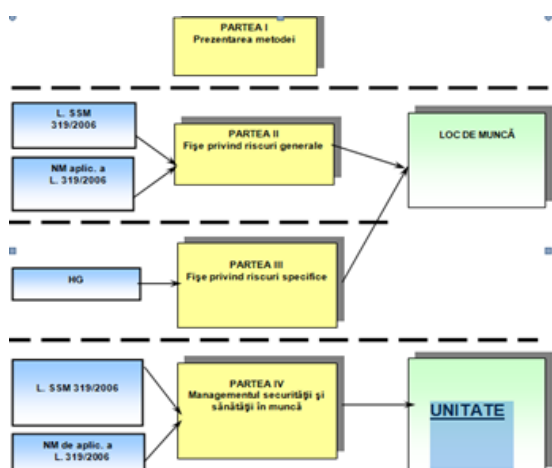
PARTEA I
Prezentarea metodei

L. SSM 319/2006

NM aplic. a L. 319/2006

PARTEA II
Fişe privind riscuri generale

LOC DE MUNCĂ

HG

PARTEA III
Fişe privind riscuri specifice

L. SSM 319/2006

NM de aplic. a L. 319/2006

PARTEA IV
Managementul securităţii şi sănătăţii în muncă

UNITATE